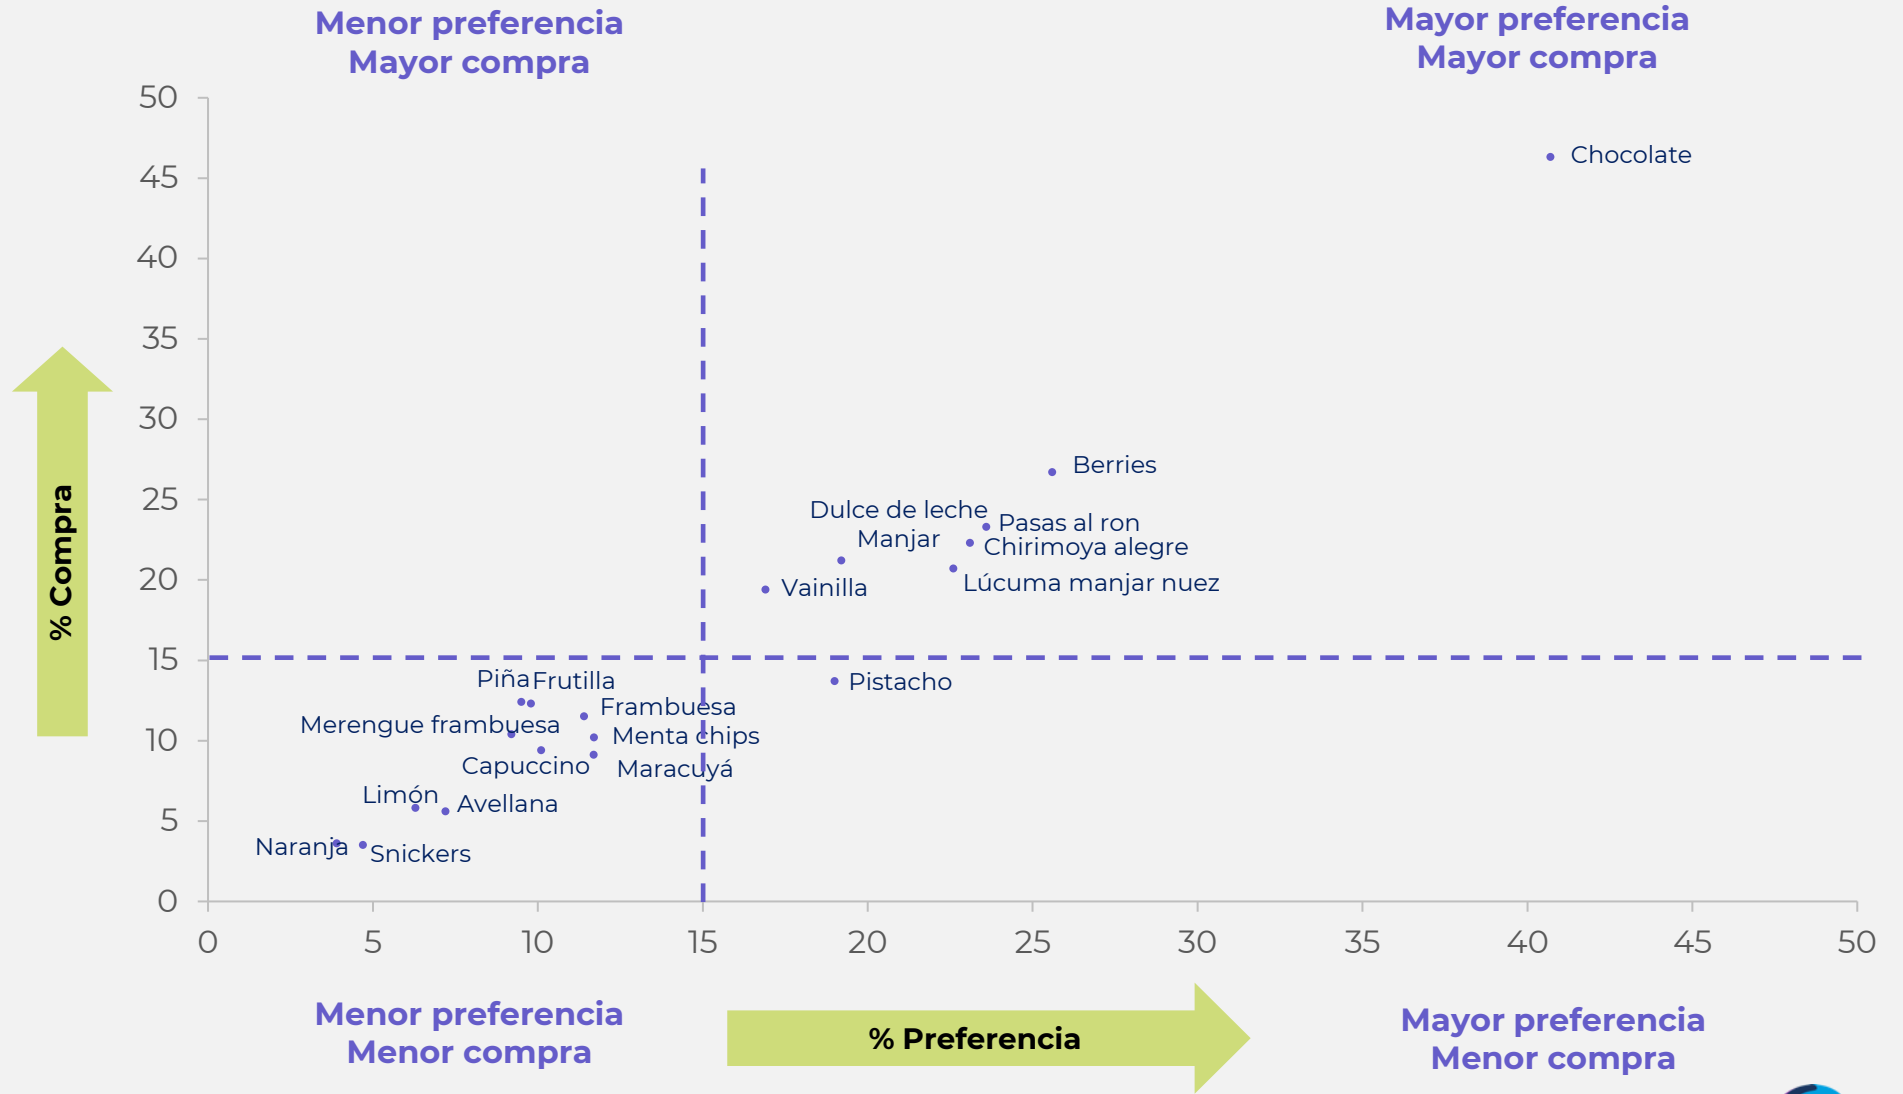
Menor preferencia
Mayor compra

Mayor preferencia
Mayor compra

% Compra

50
45
40
35
30
25
20
15
10
5
0

Chocolate
Berries
Dulce de leche
Pasas al ron
Manjar
Chirimoya alegre
Vainilla
Lúcuma manjar nuez
Pistacho
Piña
Frutilla
Frambuesa
Merengue frambuesa
Menta chips
Capuccino
Maracuyá
Limón
Avellana
Naranja
Snickers

0
5
10
15
20
25
30
35
40
45
50

Menor preferencia
Menor compra

% Preferencia

Mayor preferencia
Menor compra